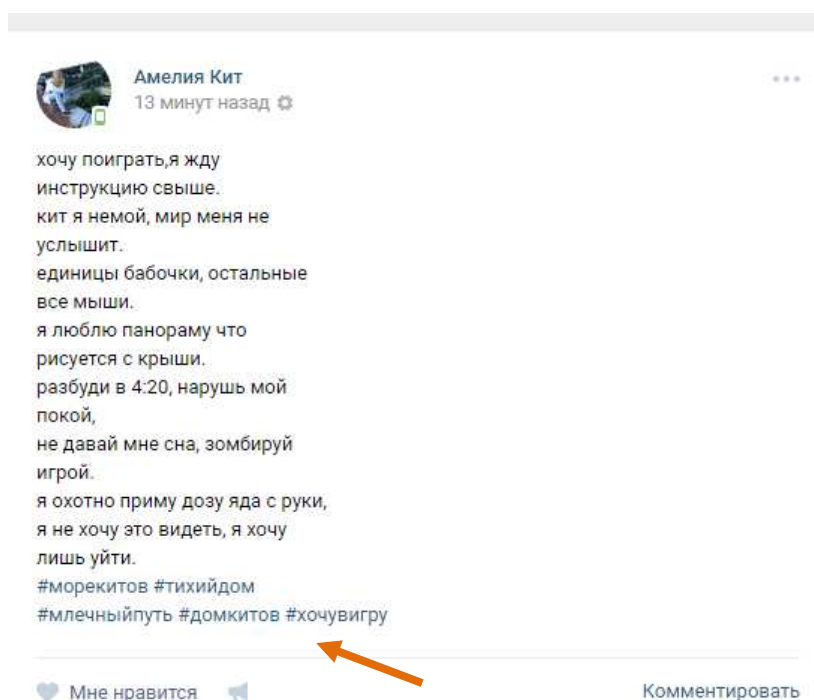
Амелия Кит
13 минут назад

хочу поиграть,я жду инструкцию свыше.
кит я немой, мир меня не услышит.
единицы бабочки, остальные все мыши.
я люблю панораму что рисуется с крыши.
разбуди в 4:20, нарушь мой покой,
не давай мне сна, зомбируй игрой.
я охотно приму дозу яда с руки,
я не хочу это видеть, я хочу лишь уйти.
#морекитов #тихийдом #млечныйпуть #домкитов #хочувигру

Мне нравится
Комментировать